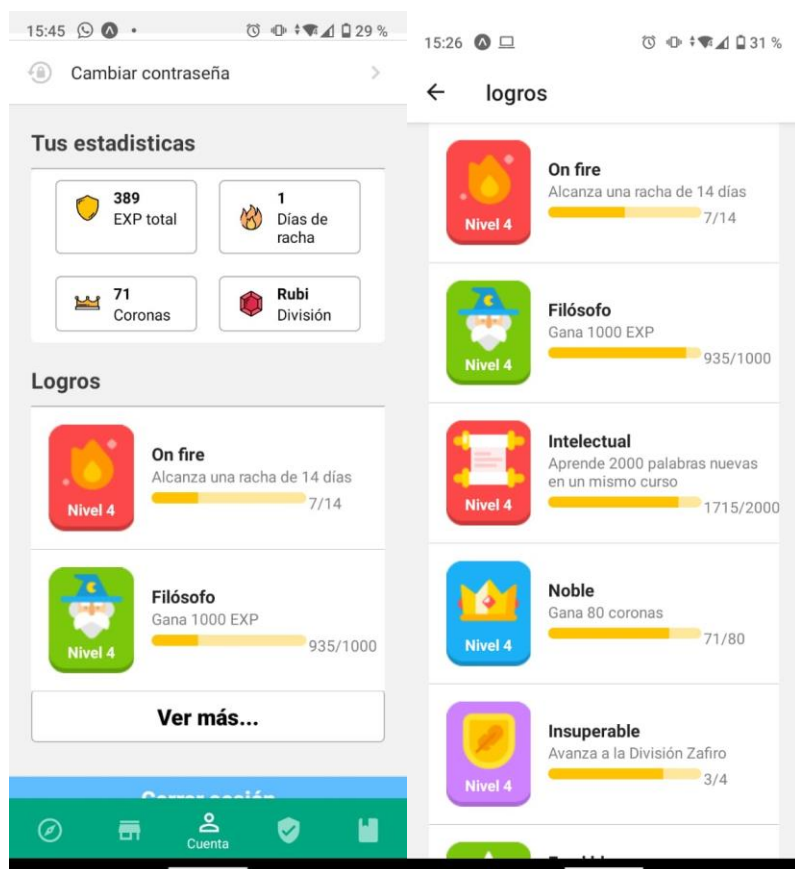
15:45 ⊙ 29 %

Cambiar contraseña

Tus estadisticas

389
EXP total

1
Días de racha

71
Coronas

Rubi
División

Logros

Nivel 4
On fire
Alcanza una racha de 14 días
7/14

Nivel 4
Filósofo
Gana 1000 EXP
935/1000

Ver más...

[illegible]

Cuenta

15:26 31 %

logros

Nivel 4
On fire
Alcanza una racha de 14 días
7/14

Nivel 4
Filósofo
Gana 1000 EXP
935/1000

Nivel 4
Intelectual
Aprende 2000 palabras nuevas en un mismo curso
1715/2000

Nivel 4
Noble
Gana 80 coronas
71/80

Nivel 4
Insuperable
Avanza a la División Zafiro
3/4

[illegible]